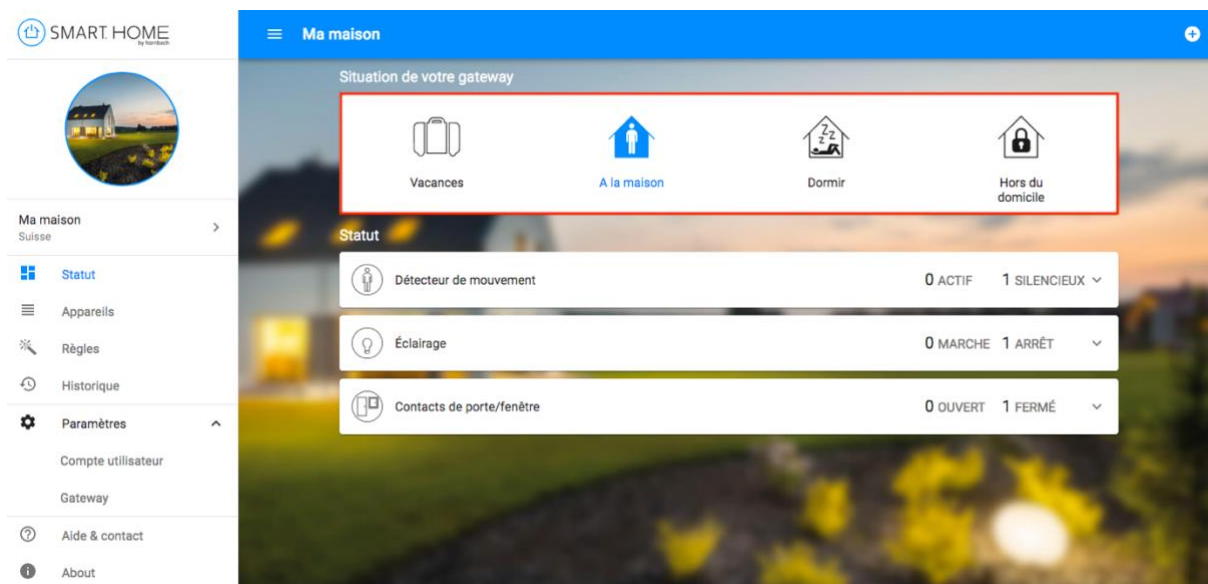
SMART HOME
by hornbach

Ma maison
Suisse

Statut
Appareils
Règles
Historique
Paramètres
Compte utilisateur
Gateway
Aide & contact
About

Ma maison

Situation de votre gateway

Vacances
A la maison
Dormir
Hors du domicile

Statut

Détecteur de mouvement 0 ACTIF 1 SILENCIEUX
Éclairage 0 MARCHE 1 ARRÊT
Contacts de porte/fenêtre 0 OUVERT 1 FERMÉ